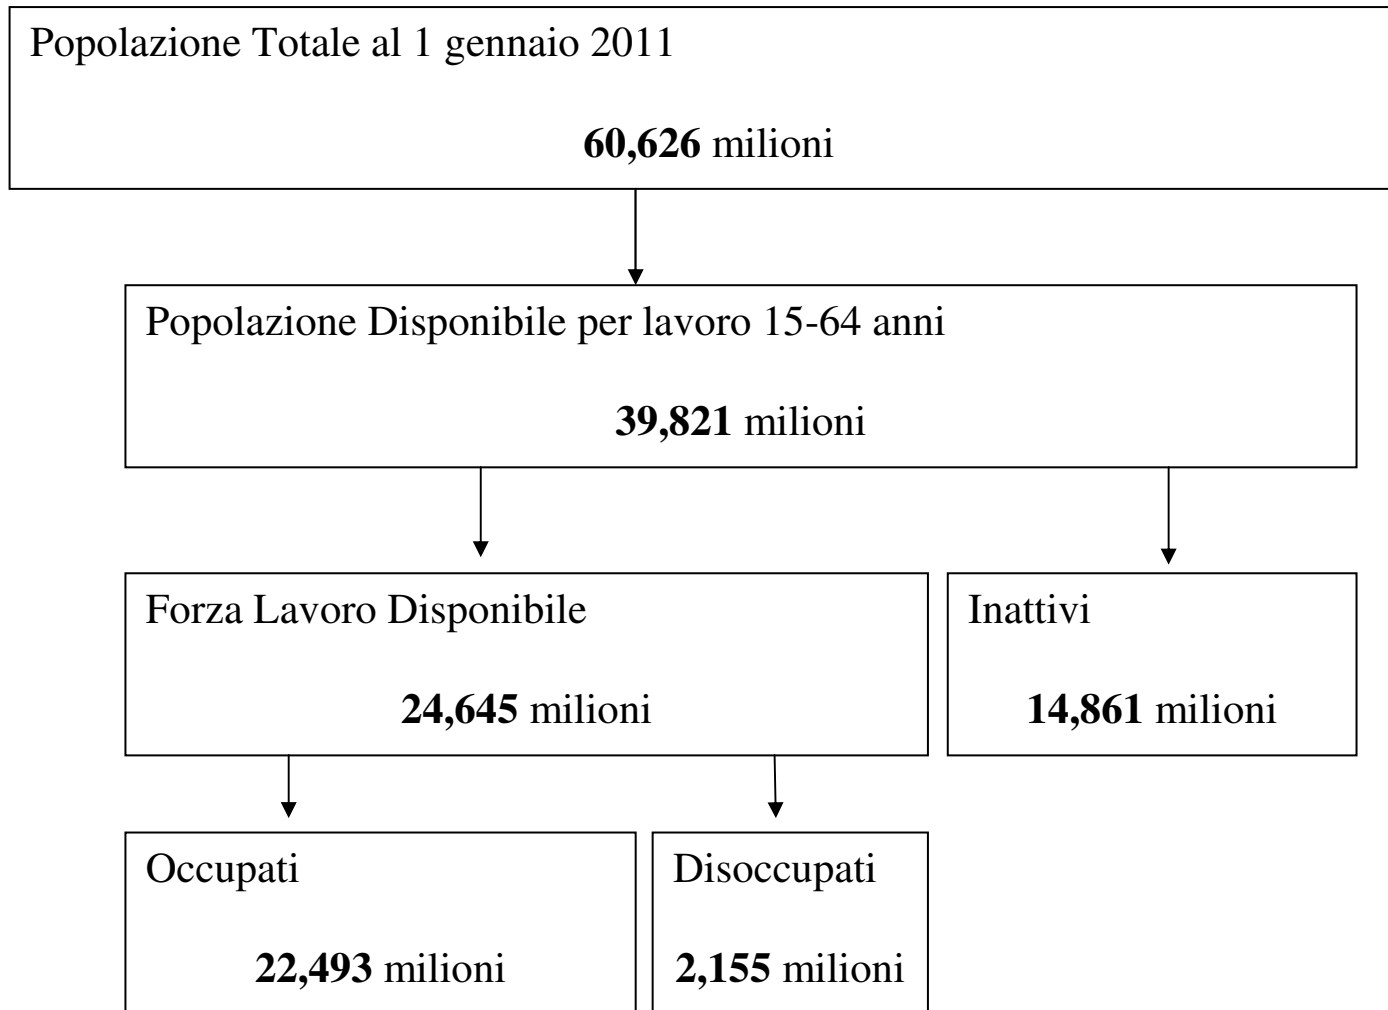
Popolazione Totale al 1 gennaio 2011

**60,626** milioni

Popolazione Disponibile per lavoro 15-64 anni

**39,821** milioni

Forza Lavoro Disponibile

**24,645** milioni

Inattivi

**14,861** milioni

Occupati

**22,493** milioni

Disoccupati

**2,155** milioni